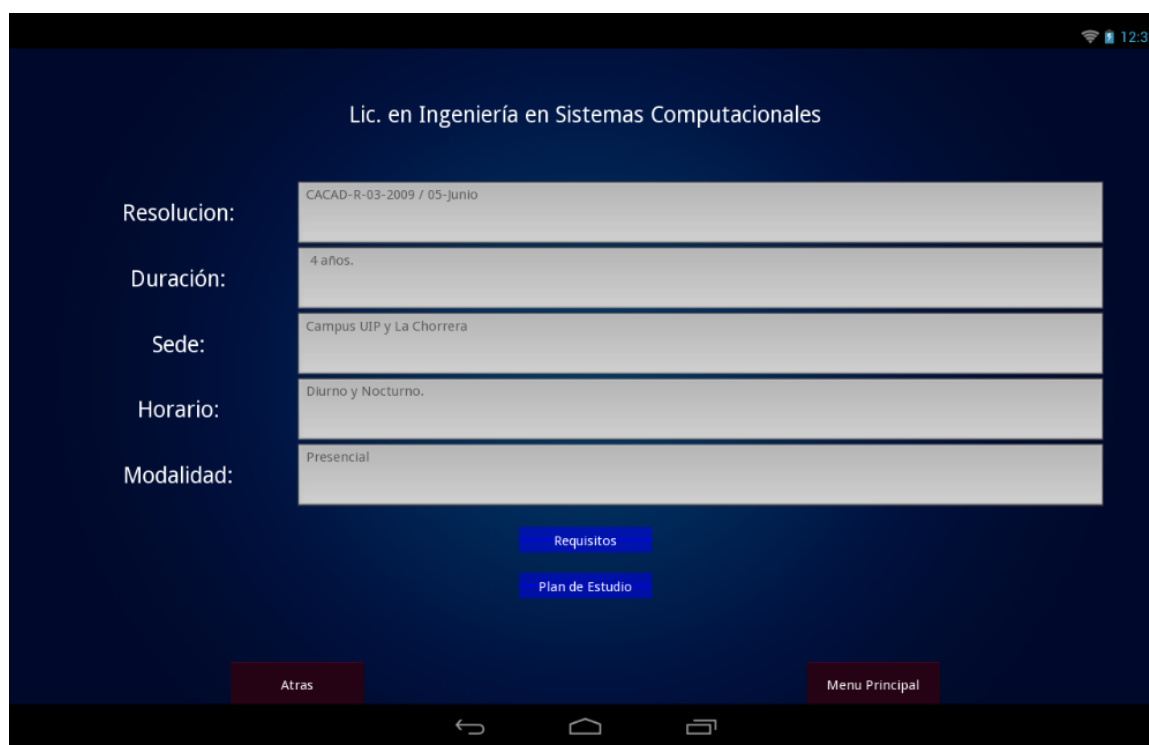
12:3

Lic. en Ingeniería en Sistemas Computacionales

Resolucion: CACAD-R-03-2009 / 05-Junio

Duración: 4 años.

Sede: Campus UIP y La Chorrera

Horario: Diurno y Nocturno.

Modalidad: Presencial

Requisitos

Plan de Estudio

Atras

Menu Principal